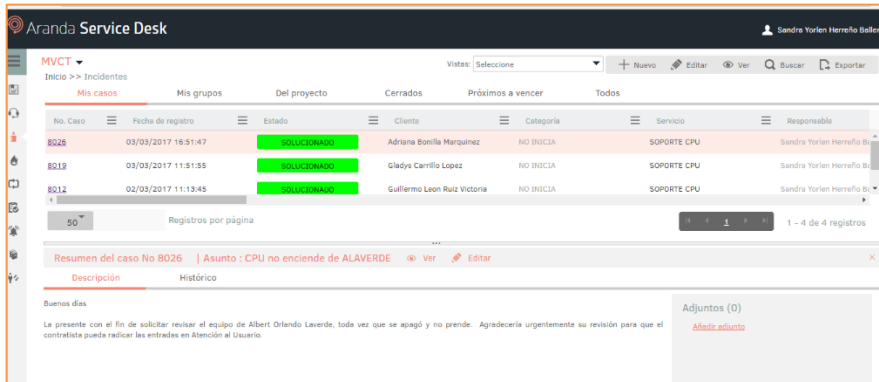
Aranda Service Desk

Sandra Yorlen Herreño Baller

MVCT

Inicio >> Incidentes

Vistas: Seleccione

Nuevo Editar Ver Buscar Exportar

Mis casos Mis grupos Del proyecto Cerrados Próximos a vencer Todos

| No. Caso | Fecha de registro | Estado | Cliente | Categoría | Servicio | Responsable |
|---|---|---|---|---|---|---|
| 8026 | 03/03/2017 16:51:47 | SOLUCIONADO | Adriana Bonilla Marquinez | NO INICIA | SOPORTE CPU | Sandra Yorlen Herreño Ba |
| 8019 | 03/03/2017 11:51:55 | SOLUCIONADO | Gladys Carrillo Lopez | NO INICIA | SOPORTE CPU | Sandra Yorlen Herreño Ba |
| 8012 | 02/03/2017 11:13:45 | SOLUCIONADO | Guillermo Leon Ruiz Victoria | NO INICIA | SOPORTE CPU | Sandra Yorlen Herreño Ba |

50 Registros por página

1

1 - 4 de 4 registros

Resumen del caso No 8026 | Asunto : CPU no enciende de ALAVERDE Ver Editar

Descripción Histórico

Buenos días

La presente con el fin de solicitar revisar el equipo de Albert Orlando Laverde, toda vez que se apagó y no prende. Agradecería urgentemente su revisión para que el contratista pueda radicar las entradas en Atención al Usuario.

Adjuntos (0)

Añadir adjunto